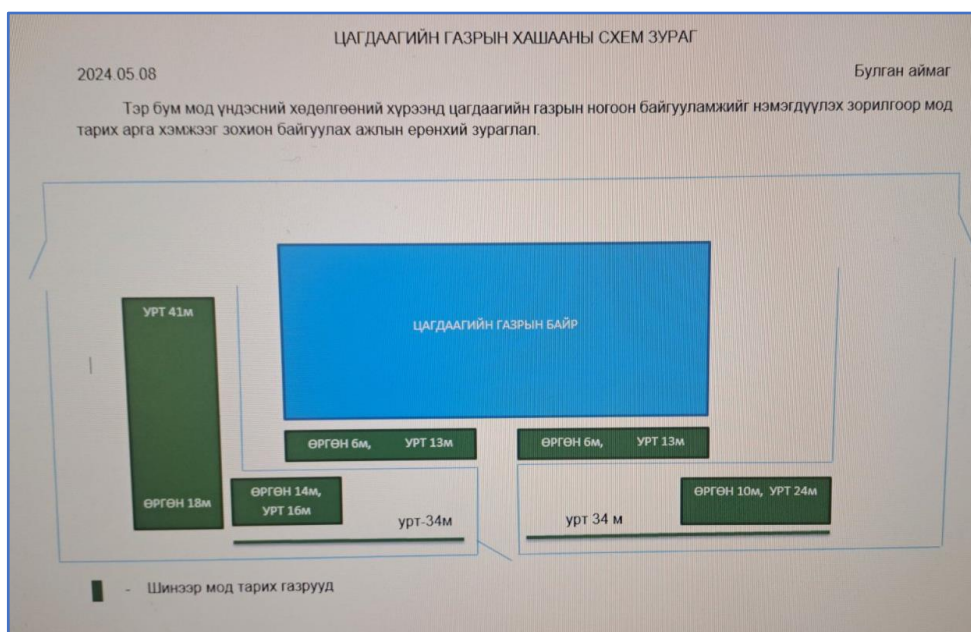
ЦАГДААГИЙН ГАЗРЫН ХАШААНЫ СХЕМ ЗУРАГ

2024.05.08

Булган аймаг

Тэр бум мод үндэсний хөдөлгөөний хүрээнд цагдаагийн газрын ногоон байгууламжийг нэмэгдүүлэх зорилгоор мод тарих арга хэмжээг зохион байгуулах ажлын ерөнхий зураглал.

УРТ 41м

ӨРГӨН 18м

ЦАГДААГИЙН ГАЗРЫН БАЙР

ӨРГӨН 6м, УРТ 13м

ӨРГӨН 6м, УРТ 13м

ӨРГӨН 14м, УРТ 16м

урт-34м

урт 34 м

ӨРГӨН 10м, УРТ 24м

- Шинээр мод тарих газрууд